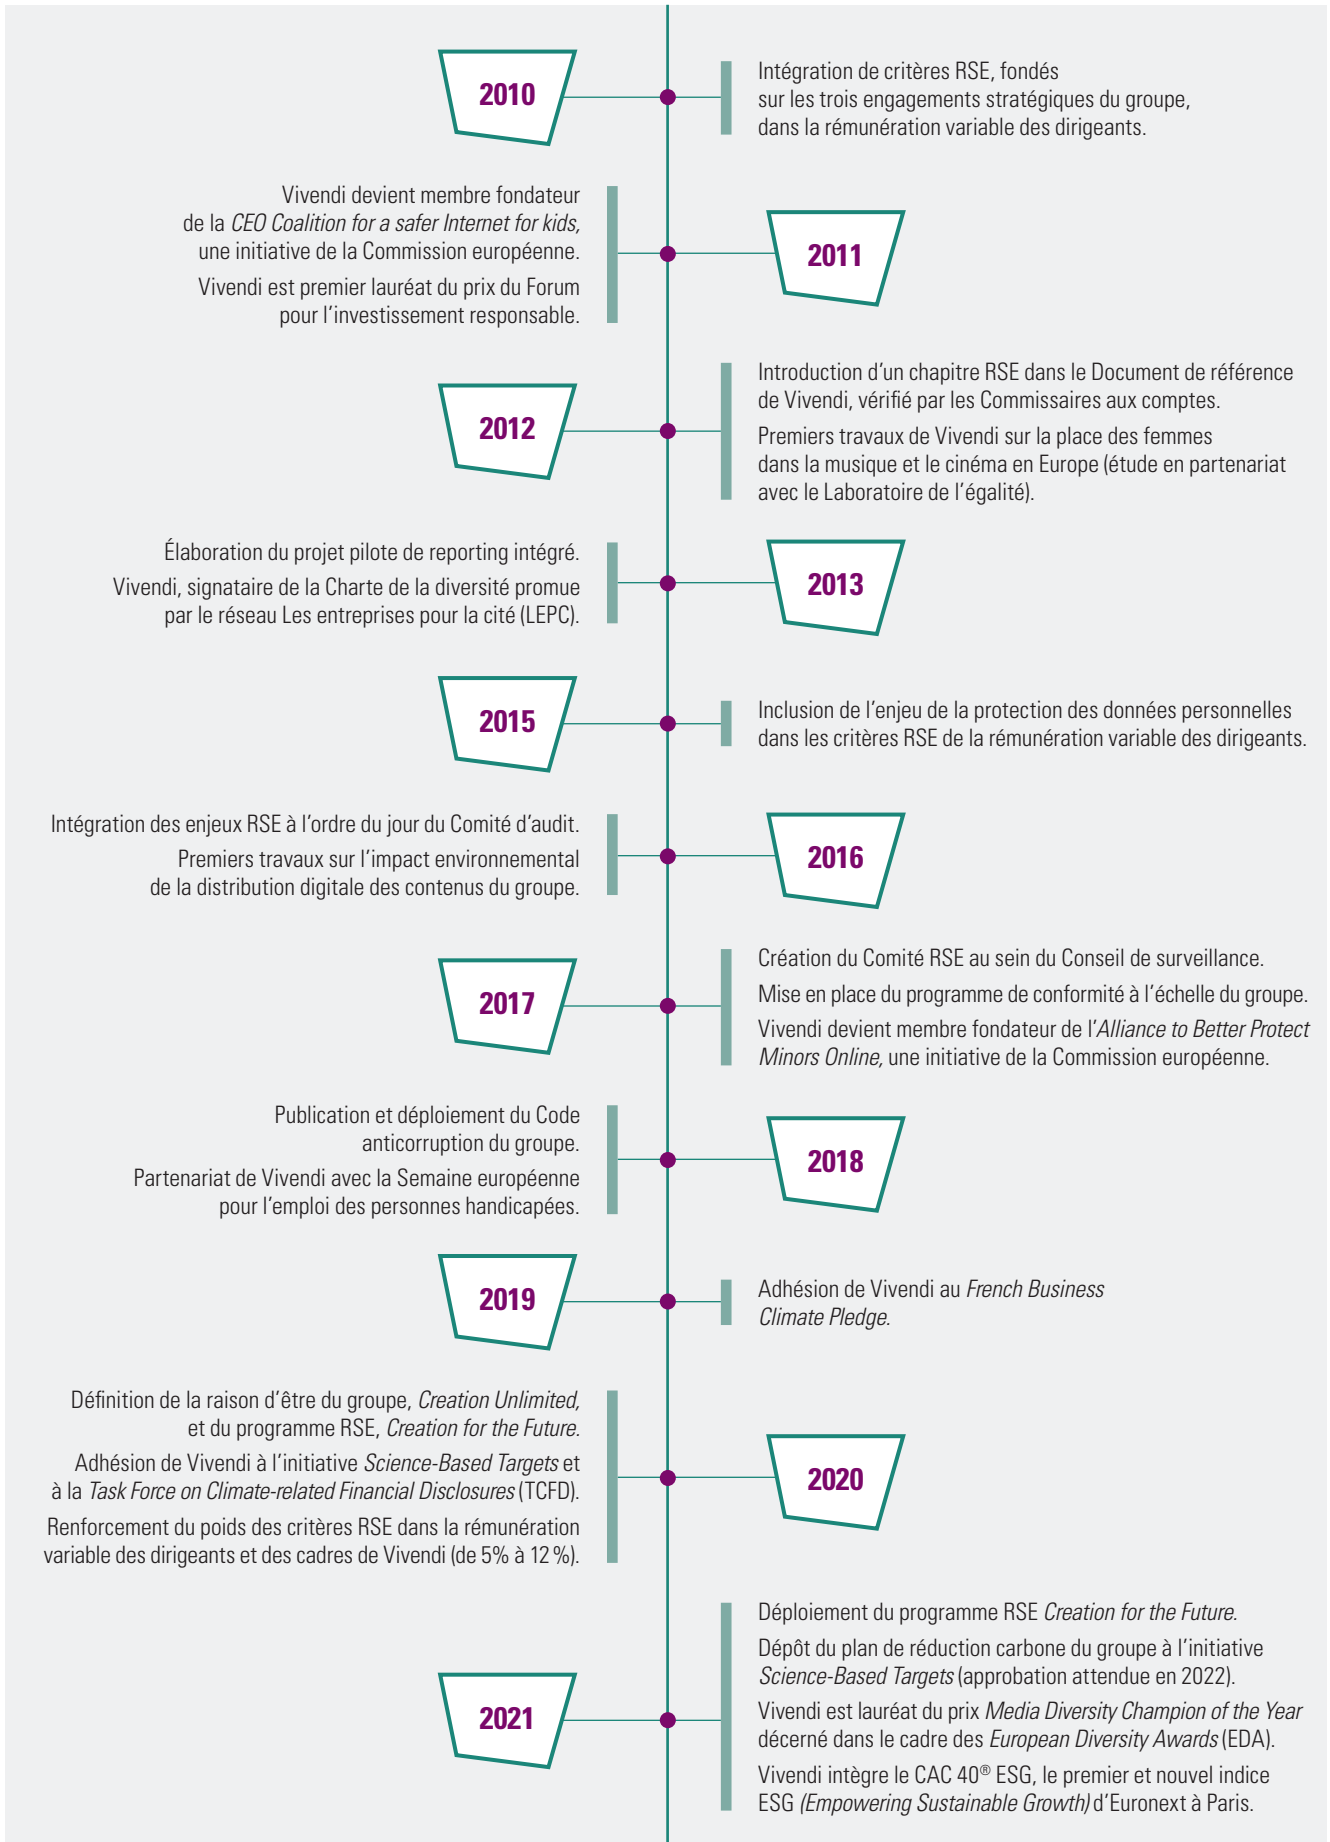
2010

Intégration de critères RSE, fondés sur les trois engagements stratégiques du groupe, dans la rémunération variable des dirigeants.

Vivendi devient membre fondateur de la CEO Coalition for a safer Internet for kids, une initiative de la Commission européenne.

Vivendi est premier lauréat du prix du Forum pour l'investissement responsable.

2011

2012

Introduction d'un chapitre RSE dans le Document de référence de Vivendi, vérifié par les Commissaires aux comptes.

Premiers travaux de Vivendi sur la place des femmes dans la musique et le cinéma en Europe (étude en partenariat avec le Laboratoire de l'égalité).

Élaboration du projet pilote de reporting intégré.

Vivendi, signataire de la Charte de la diversité promue par le réseau Les entreprises pour la cité (LEPC).

2013

2015

Inclusion de l'enjeu de la protection des données personnelles dans les critères RSE de la rémunération variable des dirigeants.

Intégration des enjeux RSE à l'ordre du jour du Comité d'audit.

Premiers travaux sur l'impact environnemental de la distribution digitale des contenus du groupe.

2016

2017

Création du Comité RSE au sein du Conseil de surveillance.

Mise en place du programme de conformité à l'échelle du groupe.

Vivendi devient membre fondateur de l'Alliance to Better Protect Minors Online, une initiative de la Commission européenne.

Publication et déploiement du Code anticorruption du groupe.

Partenariat de Vivendi avec la Semaine européenne pour l'emploi des personnes handicapées.

2018

2019

Adhésion de Vivendi au French Business Climate Pledge.

Définition de la raison d'être du groupe, Creation Unlimited, et du programme RSE, Creation for the Future.

Adhésion de Vivendi à l'initiative Science-Based Targets et à la Task Force on Climate-related Financial Disclosures (TCFD).

Renforcement du poids des critères RSE dans la rémunération variable des dirigeants et des cadres de Vivendi (de 5% à 12 %).

2020

Déploiement du programme RSE Creation for the Future.

Dépôt du plan de réduction carbone du groupe à l'initiative Science-Based Targets (approbation attendue en 2022).

Vivendi est lauréat du prix Media Diversity Champion of the Year décerné dans le cadre des European Diversity Awards (EDA).

Vivendi intègre le CAC 40® ESG, le premier et nouvel indice ESG (Empowering Sustainable Growth) d'Euronext à Paris.

2021